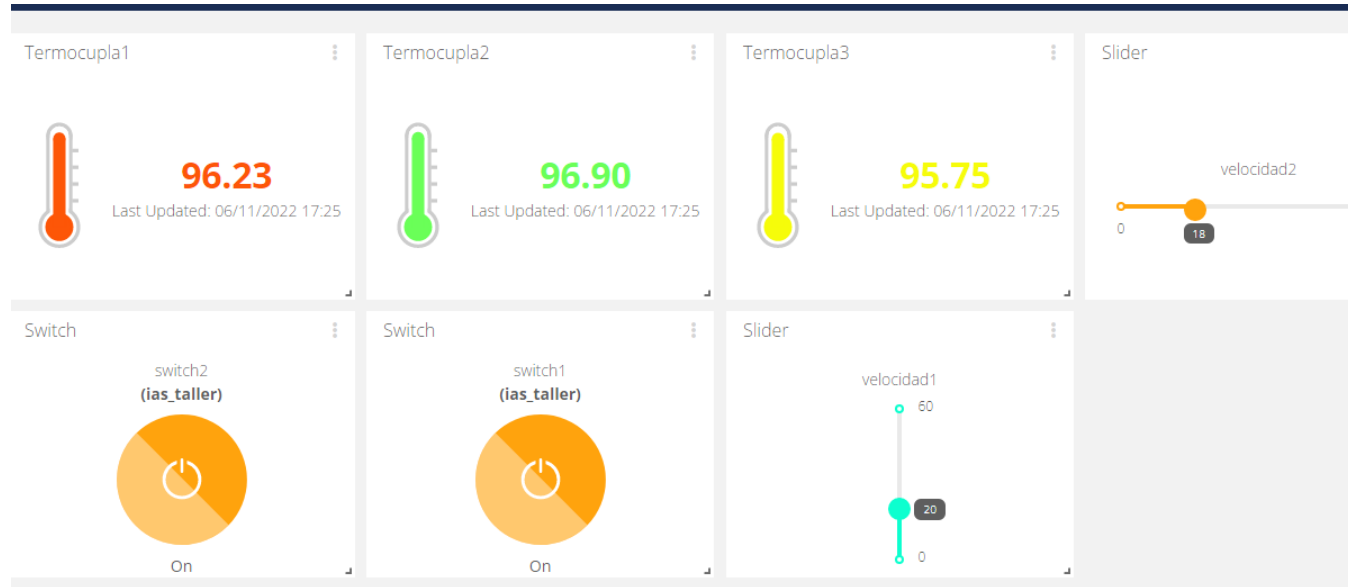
Termocupla1

96.23
Last Updated: 06/11/2022 17:25

Termocupla2

96.90
Last Updated: 06/11/2022 17:25

Termocupla3

95.75
Last Updated: 06/11/2022 17:25

Slider

velocidad2

0

18

Switch

switch2
(ias_taller)

On

Switch

switch1
(ias_taller)

On

Slider

velocidad1

60

20

0